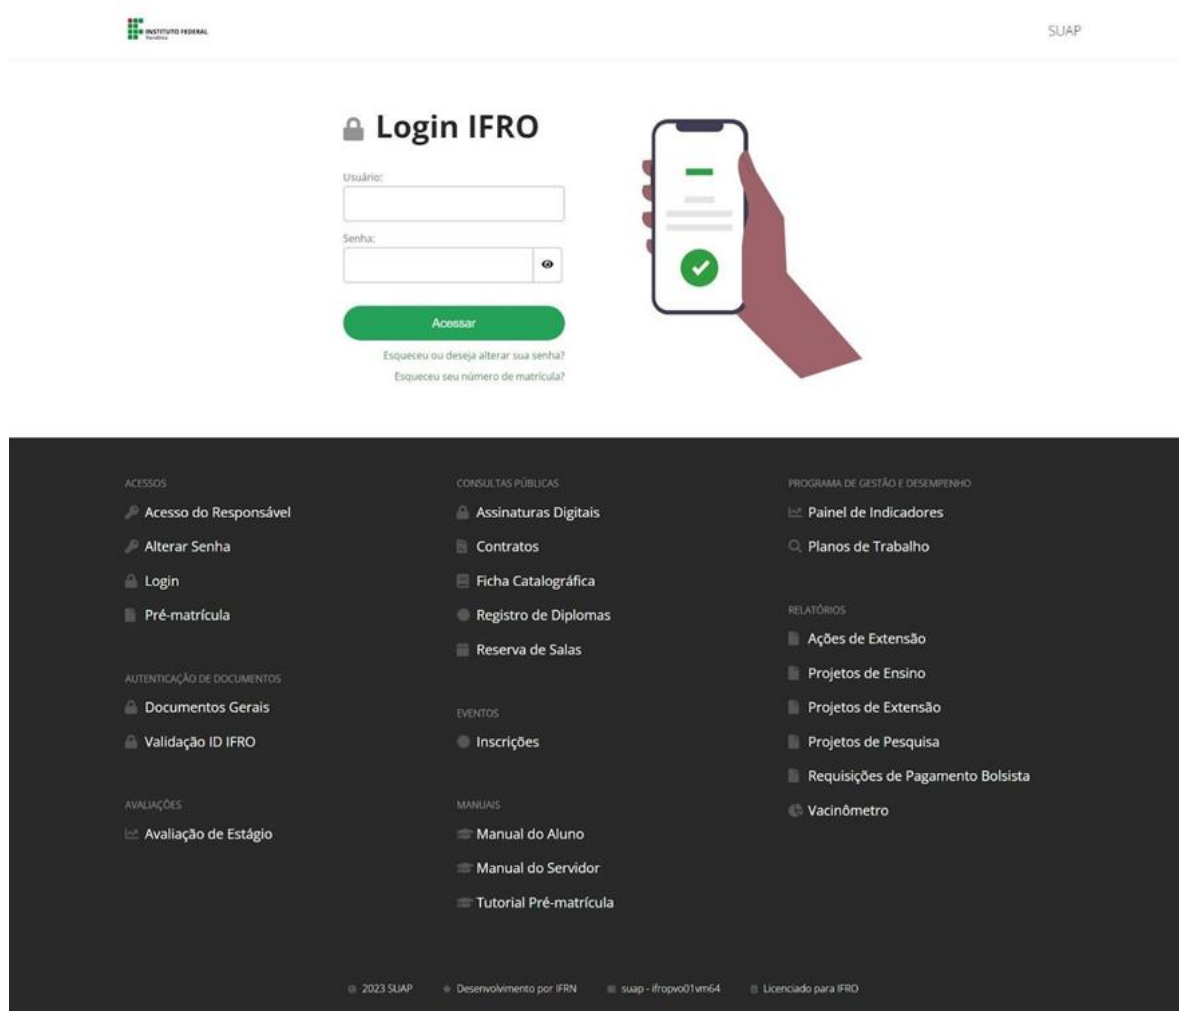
INSTITUTO FEDERAL
Rondônia

SUAP

Login IFRO

Usuário:

Senha:

Acessar

Esqueceu ou deseja alterar sua senha?

Esqueceu seu número de matrícula?

ACESSOS
Acesso do Responsável
Alterar Senha
Login
Pré-matrícula

AUTENTICAÇÃO DE DOCUMENTOS
Documentos Gerais
Validação ID IFRO

AVALIAÇÕES
Avaliação de Estágio

CONSULTAS PÚBLICAS
Assinaturas Digitais
Contratos
Ficha Catalográfica
Registro de Diplomas
Reserva de Salas

EVENTOS
Inscrições

MANUAIS
Manual do Aluno
Manual do Servidor
Tutorial Pré-matrícula

PROGRAMA DE GESTÃO E DESEMPENHO
Painel de Indicadores
Planos de Trabalho

RELATÓRIOS
Ações de Extensão
Projetos de Ensino
Projetos de Extensão
Projetos de Pesquisa
Requisições de Pagamento Bolsista
Vacinômetro

2023 SUAP   Desenvolvimento por IFRN   suap - ifropvo01vm64   Licenciado para IFRO